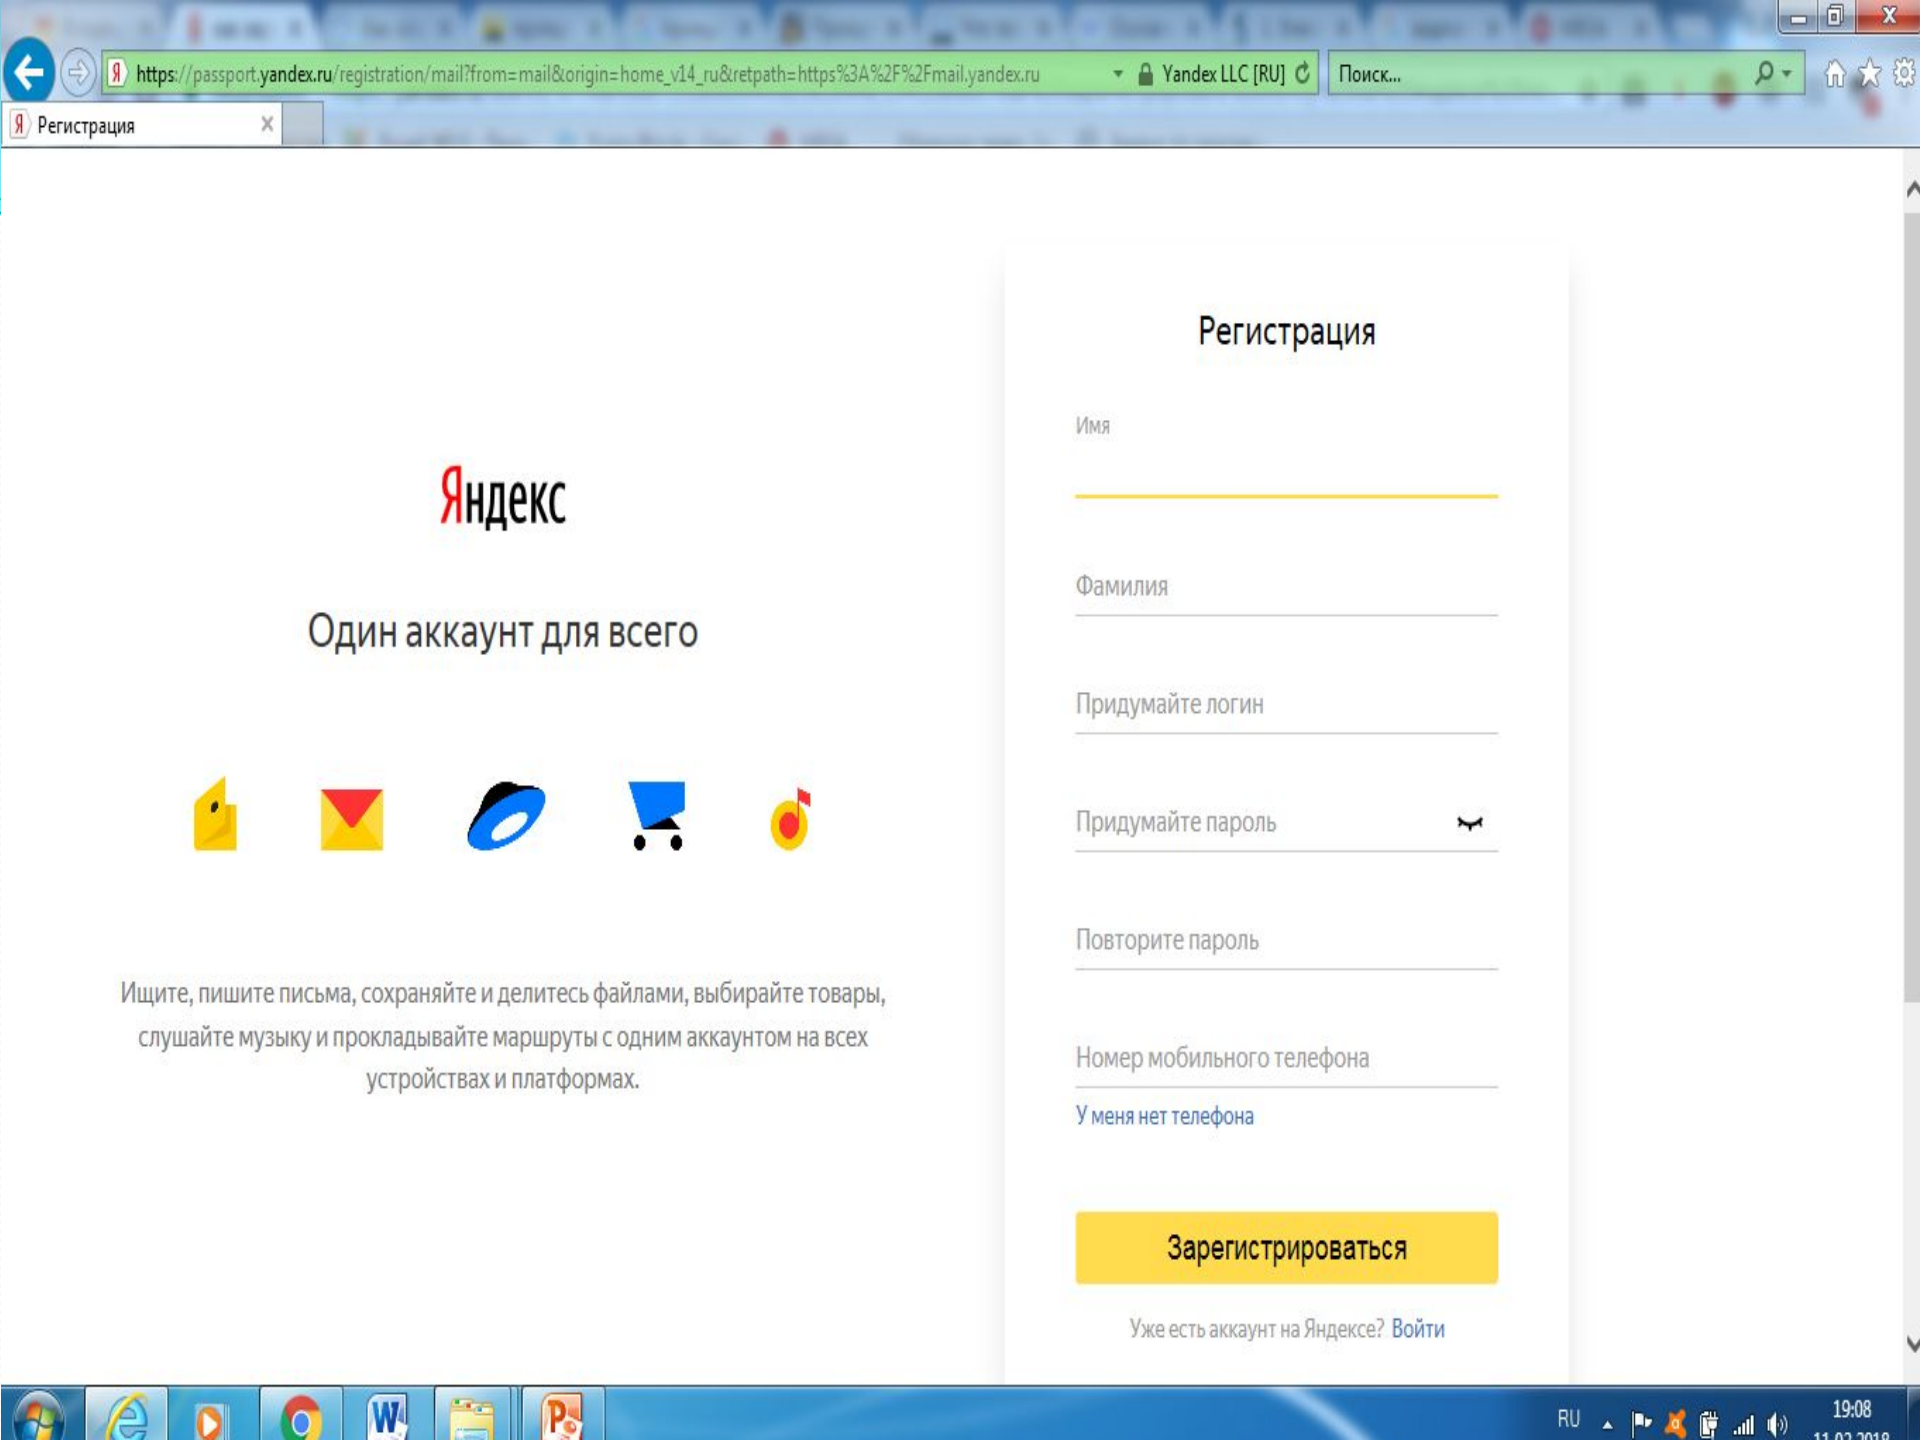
https://passport.yandex.ru/registration/mail?from=mail&origin=home_v14_ru&retpath=https%3A%2F%2Fmail.yandex.ru Yandex LLC [RU] Поиск...

Регистрация

Яндекс

Один аккаунт для всего

Ищите, пишите письма, сохраняйте и делитесь файлами, выбирайте товары, слушайте музыку и прокладывайте маршруты с одним аккаунтом на всех устройствах и платформах.

Регистрация

Имя

Фамилия

Придумайте логин

Придумайте пароль

Повторите пароль

Номер мобильного телефона

У меня нет телефона

Зарегистрироваться

Уже есть аккаунт на Яндексе? Войти

RU 19:08 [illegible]